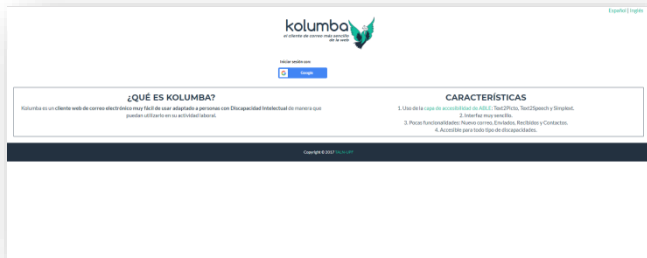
Español | Inglés

kolumba
el cliente de correo más sencillo de la web

Iniciar sesión con:

Google

¿QUÉ ES KOLUMBA?

Kolumba es un cliente web de correo electrónico muy fácil de usar adaptado a personas con Discapacidad Intelectual de manera que puedan utilizarlo en su actividad laboral.

CARACTERÍSTICAS

1. Uso de la capa de accesibilidad de ABLE: Text2Picto, Text2Speech y Simplext.
2. Interfaz muy sencilla.
3. Pocas funcionalidades: Nuevo correo, Enviados, Recibidos y Contactos.
4. Accesible para todo tipo de discapacidades.

Copyright © 2017 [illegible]